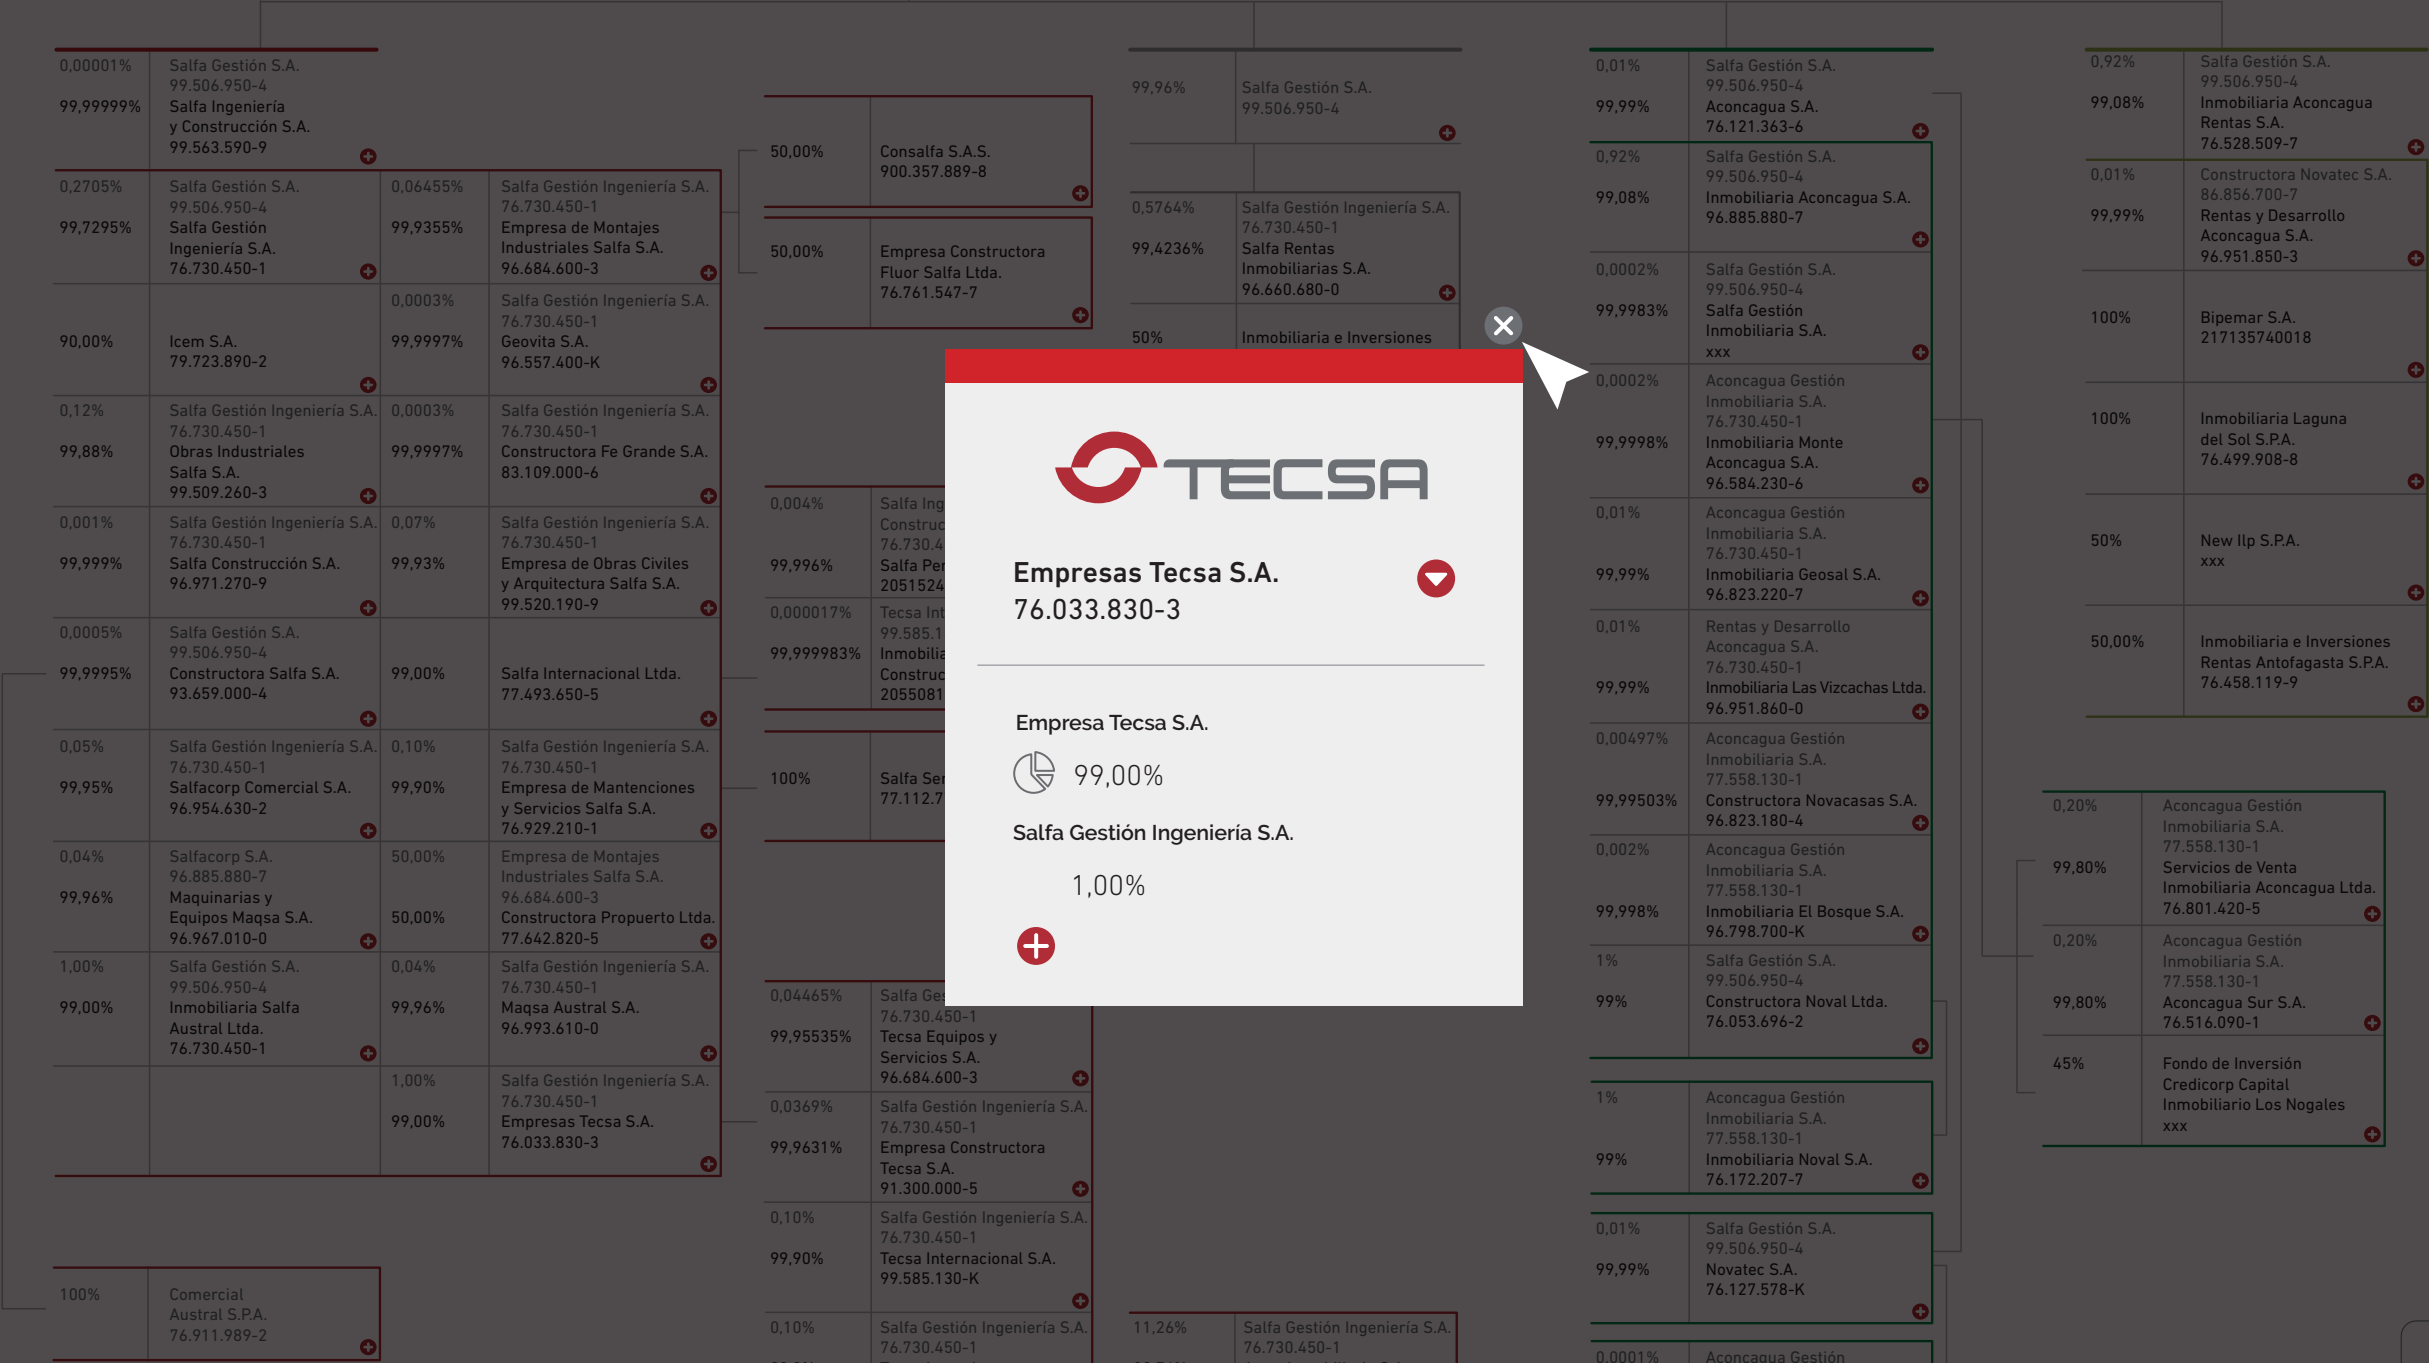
TECSA

Empresas Tecsa S.A.
76.033.830-3

Empresa Tecsa S.A.
99,00%

Salfa Gestión Ingeniería S.A.
1,00%

0,00001% Salfa Gestión S.A. 99.506.950-4
99,99999% Salfa Ingeniería y Construcción S.A. 99.563.590-9

0,2705% Salfa Gestión S.A. 99.506.950-4
99,7295% Salfa Gestión Ingeniería S.A. 76.730.450-1

0,06455% Salfa Gestión Ingeniería S.A. 76.730.450-1
99,9355% Empresa de Montajes Industriales Salfa S.A. 96.684.600-3

0,0003% Salfa Gestión Ingeniería S.A. 76.730.450-1
99,9997% Geovita S.A. 96.557.400-K

90,00% Icem S.A. 79.723.890-2

0,12% Salfa Gestión Ingeniería S.A. 76.730.450-1
99,88% Obras Industriales Salfa S.A. 99.509.260-3

0,0003% Salfa Gestión Ingeniería S.A. 76.730.450-1
99,9997% Constructora Fe Grande S.A. 83.109.000-6

0,001% Salfa Gestión Ingeniería S.A. 76.730.450-1
99,999% Salfa Construcción S.A. 96.971.270-9

0,07% Salfa Gestión Ingeniería S.A. 76.730.450-1
99,93% Empresa de Obras Civiles y Arquitectura Salfa S.A. 99.520.190-9

0,0005% Salfa Gestión S.A. 99.506.950-4
99,9995% Constructora Salfa S.A. 93.659.000-4

99,00% Salfa Internacional Ltda. 77.493.650-5

0,05% Salfa Gestión Ingeniería S.A. 76.730.450-1
99,95% Salfacorp Comercial S.A. 96.954.630-2

0,10% Salfa Gestión Ingeniería S.A. 76.730.450-1
99,90% Empresa de Mantenciones y Servicios Salfa S.A. 76.929.210-1

0,04% Salfacorp S.A. 96.885.880-7
99,96% Maquinarias y Equipos Maqsa S.A. 96.967.010-0

50,00% Empresa de Montajes Industriales Salfa S.A. 96.684.600-3
50,00% Constructora Propuerto Ltda. 77.642.820-5

1,00% Salfa Gestión S.A. 99.506.950-4
99,00% Inmobiliaria Salfa Austral Ltda. 76.730.450-1

0,04% Salfa Gestión Ingeniería S.A. 76.730.450-1
99,96% Maqsa Austral S.A. 96.993.610-0

1,00% Salfa Gestión Ingeniería S.A. 76.730.450-1
99,00% Empresas Tecsa S.A. 76.033.830-3

100% Comercial Austral S.P.A. 76.911.989-2

50,00% Consalfa S.A.S. 900.357.889-8

50,00% Empresa Constructora Fluor Salfa Ltda. 76.761.547-7

0,004% Salfa Ing Construc 76.730.4
99,996% Salfa Per 2051524

0,000017% Tecsa Int 99.585.1
99,999983% Inmobilia Construc 2055081

100% Salfa Ser 77.112.7

0,04465% Salfa Ges 76.730.450-1
99,95535% Tecsa Equipos y Servicios S.A. 96.684.600-3

0,0369% Salfa Gestión Ingeniería S.A. 76.730.450-1
99,9631% Empresa Constructora Tecsa S.A. 91.300.000-5

0,10% Salfa Gestión Ingeniería S.A. 76.730.450-1
99,90% Tecsa Internacional S.A. 99.585.130-K

0,10% Salfa Gestión Ingeniería S.A. 76.730.450-1

99,96% Salfa Gestión S.A. 99.506.950-4

0,5764% Salfa Gestión Ingeniería S.A. 76.730.450-1
99,4236% Salfa Rentas Inmobiliarias S.A. 96.660.680-0

50% Inmobiliaria e Inversiones

11,26% Salfa Gestión Ingeniería S.A. 76.730.450-1

0,01% Salfa Gestión S.A. 99.506.950-4
99,99% Aconcagua S.A. 76.121.363-6

0,92% Salfa Gestión S.A. 99.506.950-4
99,08% Inmobiliaria Aconcagua S.A. 96.885.880-7

0,0002% Salfa Gestión S.A. 99.506.950-4
99,9983% Salfa Gestión Inmobiliaria S.A. xxx

0,0002% Aconcagua Gestión Inmobiliaria S.A. 76.730.450-1
99,9998% Inmobiliaria Monte Aconcagua S.A. 96.584.230-6

0,01% Aconcagua Gestión Inmobiliaria S.A. 76.730.450-1
99,99% Inmobiliaria Geosal S.A. 96.823.220-7

0,01% Rentas y Desarrollo Aconcagua S.A. 76.730.450-1
99,99% Inmobiliaria Las Vizcachas Ltda. 96.951.860-0

0,00497% Aconcagua Gestión Inmobiliaria S.A. 77.558.130-1
99,99503% Constructora Novacasas S.A. 96.823.180-4

0,002% Aconcagua Gestión Inmobiliaria S.A. 77.558.130-1
99,998% Inmobiliaria El Bosque S.A. 96.798.700-K

1% Salfa Gestión S.A. 99.506.950-4
99% Constructora Noval Ltda. 76.053.696-2

1% Aconcagua Gestión Inmobiliaria S.A. 77.558.130-1
99% Inmobiliaria Noval S.A. 76.172.207-7

0,01% Salfa Gestión S.A. 99.506.950-4
99,99% Novatec S.A. 76.127.578-K

0,0001% Aconcagua Gestión

0,92% Salfa Gestión S.A. 99.506.950-4
99,08% Inmobiliaria Aconcagua Rentas S.A. 76.528.509-7

0,01% Constructora Novatec S.A. 86.856.700-7
99,99% Rentas y Desarrollo Aconcagua S.A. 96.951.850-3

100% Bipemar S.A. 217135740018

100% Inmobiliaria Laguna del Sol S.P.A. 76.499.908-8

50% New Ilp S.P.A. xxx

50,00% Inmobiliaria e Inversiones Rentas Antofagasta S.P.A. 76.458.119-9

0,20% Aconcagua Gestión Inmobiliaria S.A. 77.558.130-1
99,80% Servicios de Venta Inmobiliaria Aconcagua Ltda. 76.801.420-5

0,20% Aconcagua Gestión Inmobiliaria S.A. 77.558.130-1
99,80% Aconcagua Sur S.A. 76.516.090-1

45% Fondo de Inversión Credicorp Capital Inmobiliario Los Nogales xxx